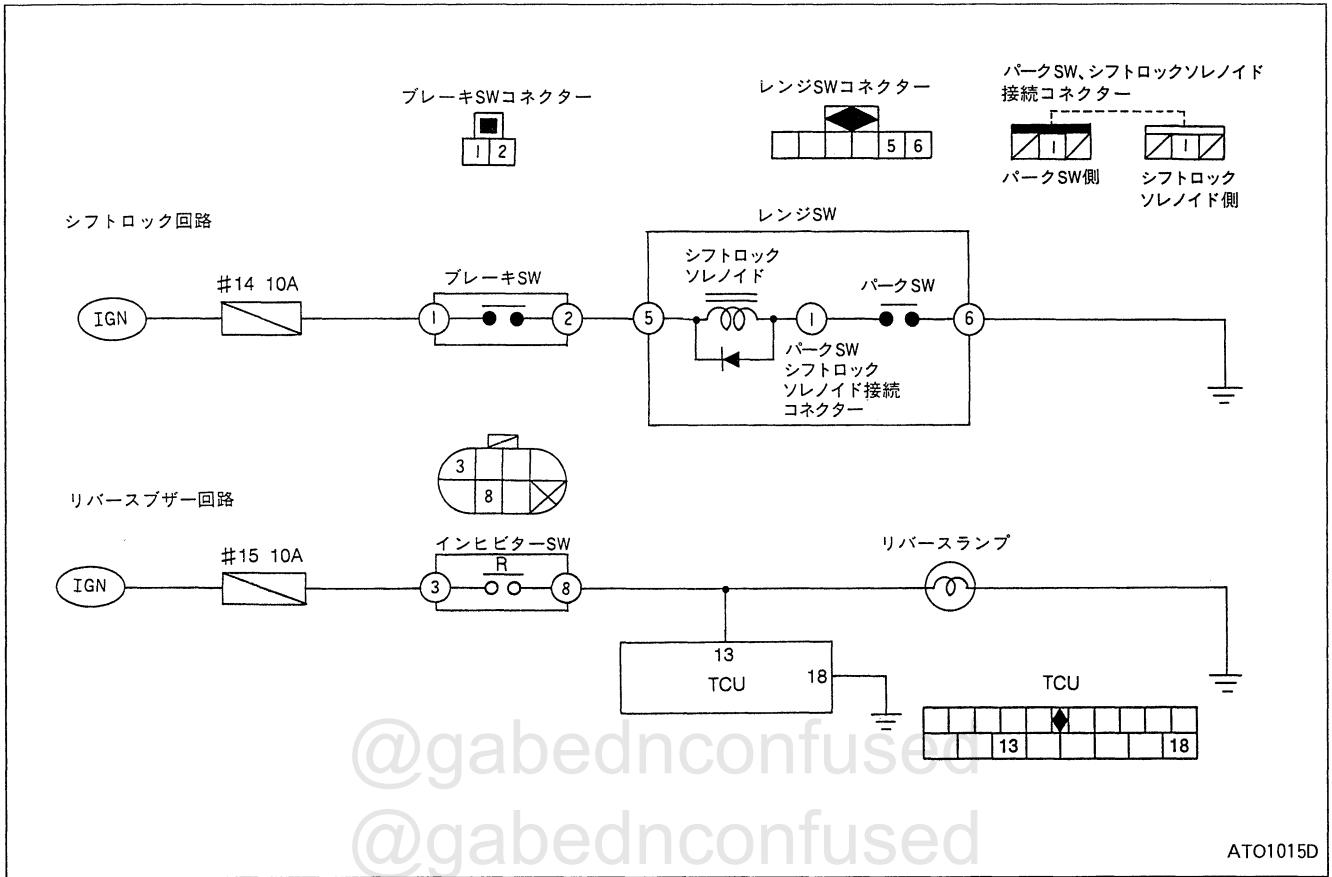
ブレーキSWコネクター

1 2

レンジSWコネクター

5 6

パークSW、シフトロックソレノイド接続コネクター

1

1

パークSW側

シフトロックソレノイド側

シフトロック回路

レンジSW

IGN

#14 10A

ブレーキSW

1

2

5

シフトロックソレノイド

1

パークSW

6

パークSW シフトロックソレノイド接続コネクター

3

8

リバースブザー回路

IGN

#15 10A

インヒビターSW

R

3

8

リバースランプ

13

TCU

18

TCU

13

18

@gabednconfused
@gabednconfused

ATO1015D